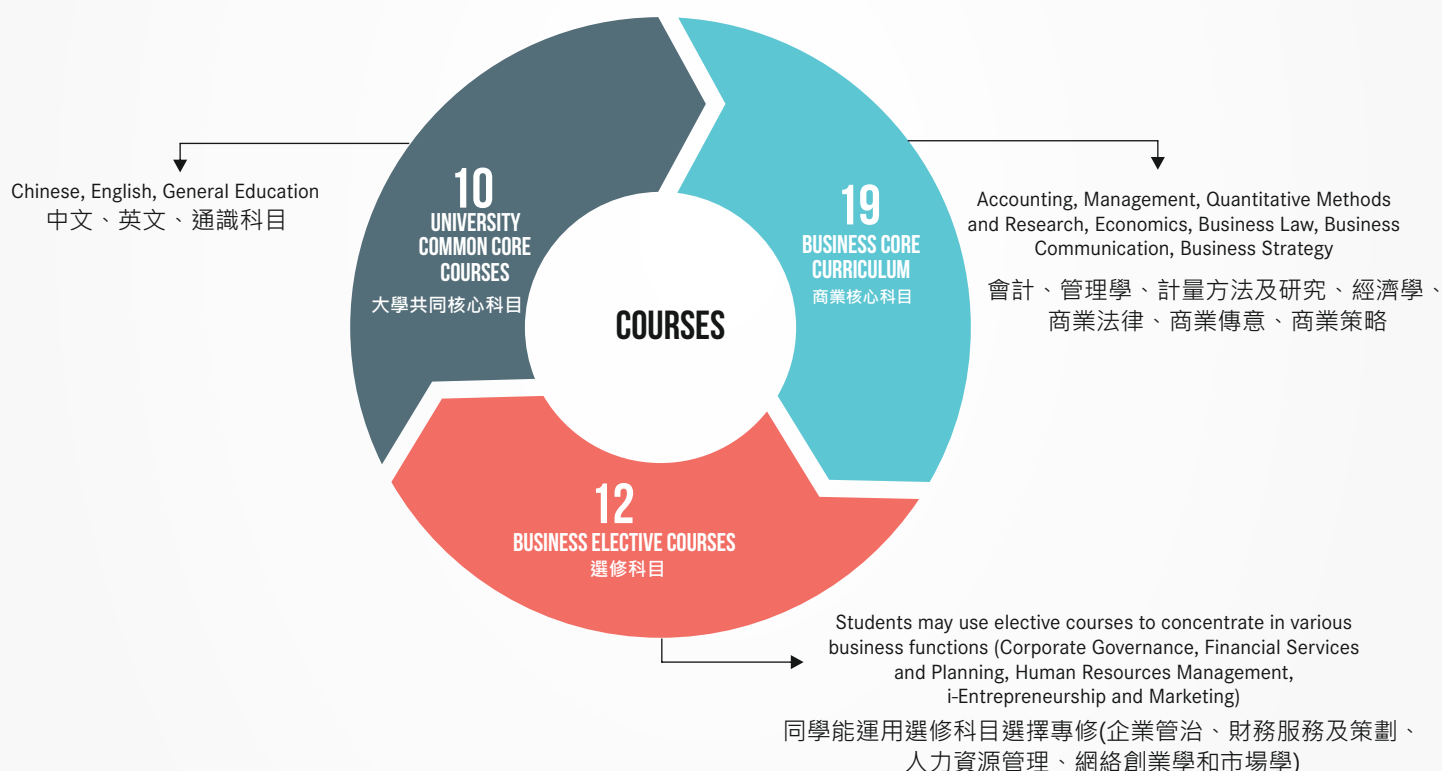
Chinese, English, General Education
中文、英文、通識科目

10
UNIVERSITY COMMON CORE COURSES
大學共同核心科目

19
BUSINESS CORE CURRICULUM
商業核心科目

Accounting, Management, Quantitative Methods and Research, Economics, Business Law, Business Communication, Business Strategy

會計、管理學、計量方法及研究、經濟學、商業法律、商業傳意、商業策略

COURSES

12
BUSINESS ELECTIVE COURSES
選修科目

Students may use elective courses to concentrate in various business functions (Corporate Governance, Financial Services and Planning, Human Resources Management, i-Entrepreneurship and Marketing)

同學能運用選修科目選擇專修(企業管治、財務服務及策劃、人力資源管理、網絡創業學和市場學)